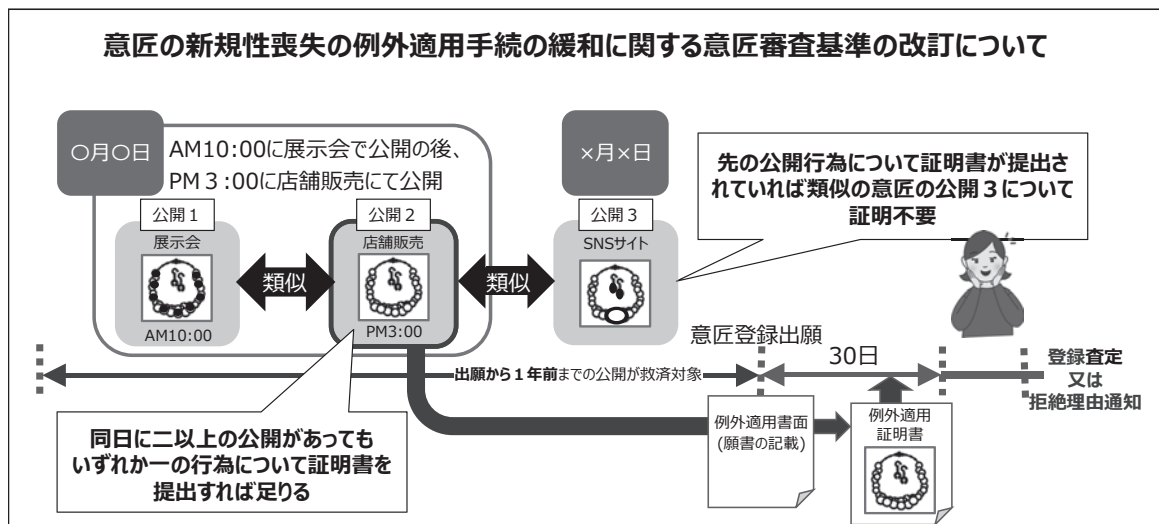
意匠の新規性喪失の例外適用手続の緩和に関する意匠審査基準の改訂について

○月○日 AM10:00に展示会で公開の後、PM３:00に店舗販売にて公開

公開１
展示会
AM10:00

類似

公開２
店舗販売
PM3:00

類似

×月×日

公開３
SNSサイト

先の公開行為について証明書が提出されていれば類似の意匠の公開３について証明不要

意匠登録出願

30日

出願から１年前までの公開が救済対象

登録査定
又は
拒絶理由通知

例外適用書面
(願書の記載)

例外適用
証明書

同日に二以上の公開があっても
いずれか一の行為について証明書を
提出すれば足りる